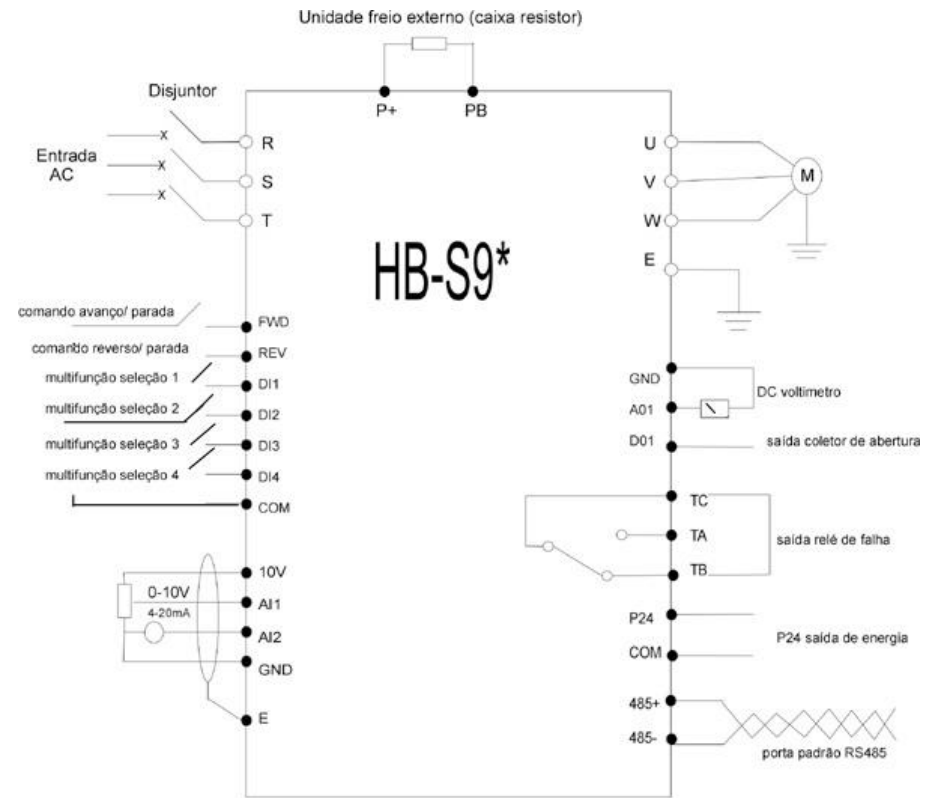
Unidade freio externo (caixa resistor)

P+
PB

Disjuntor

Entrada AC

R
S
T

U
V
W
M
E

HB-S9*

comando avanço/ parada
FWD
comando reverso/ parada
REV
multifunção seleção 1
DI1
multifunção seleção 2
DI2
multifunção seleção 3
DI3
multifunção seleção 4
DI4
COM

0-10V
4-20mA
10V
AI1
AI2
GND
E

GND
A01
DC voltimetro
D01
saída coletor de abertura

TC
TA
TB
saída relé de falha

P24
COM
P24 saída de energia

485+
485-
porta padrão RS485